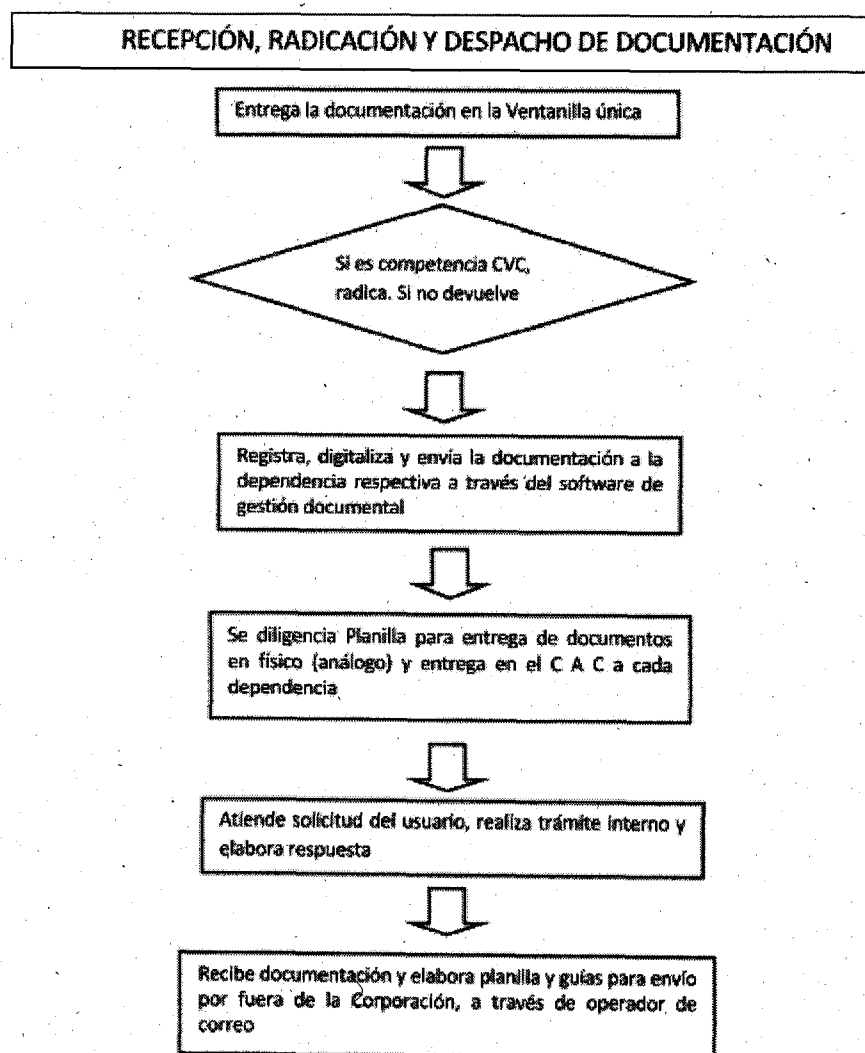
RECEPCIÓN, RADICACIÓN Y DESPACHO DE DOCUMENTACIÓN

Entrega la documentación en la Ventanilla única

Si es competencia CVC, radica. Si no devuelve

Registra, digitaliza y envía la documentación a la dependencia respectiva a través del software de gestión documental

Se diligencia Planilla para entrega de documentos en físico (análogo) y entrega en el C A C a cada dependencia

Atiende solicitud del usuario, realiza trámite interno y elabora respuesta

Recibe documentación y elabora planilla y guías para envío por fuera de la Corporación, a través de operador de correo